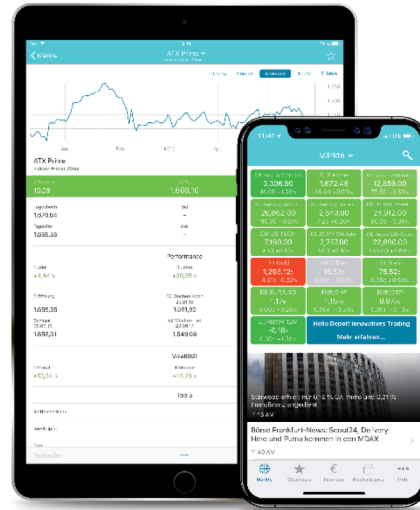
Märkte

ATX Prime

ATX Prime

13:29

1.600,10

Tageshoch

1.678,64

Tagestief

1.655,55

Performance

1 Jahr

+4,44 %

Jahresanfang

1.655,55

1.649,08

Volatilität

+15,34 %

+15,78 %

Märkte

3.306,86

1.672,46

12.859,30

26.862,00

2.548,00

21.012,00

7.159,00

7.777,00

22.860,00

1.268,12

16,53

75,52

1,15

0,8

Hallo Depot! Innovatives Trading

Mehr erfahren...

Börse Frankfurt-News: Scout24, Delivery Hero und Puma kommen in den MDAX

Märkte

Watchlist

Devisen

Nachrichten

Mehr